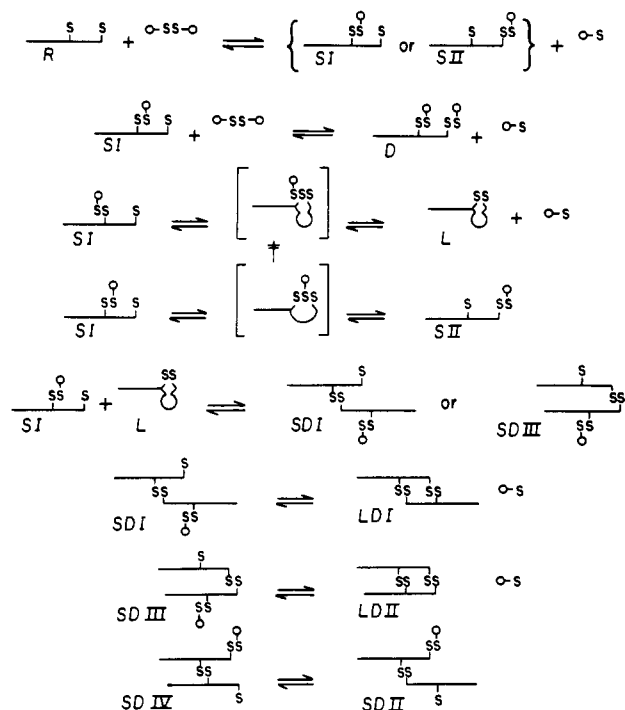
S S R + ○-SS-○ ⇌ { SS S SI or S SS SII } + ○-S

SS S SI + ○-SS-○ ⇌ SS SS D + ○-S

SS S SI ⇌ [ SSS ] ⇌ SS L + ○-S

SS S SI ⇌ [ SSS ] ⇌ S SS SII

SS S SI + SS L ⇌ S SS SS SDI or S SS SS SDIII

S SS SS SDI ⇌ SS SS LDI ○-S

S SS SS SDIII ⇌ SS SS LDII ○-S

SS SS S SDIV ⇌ SS SS S SDII